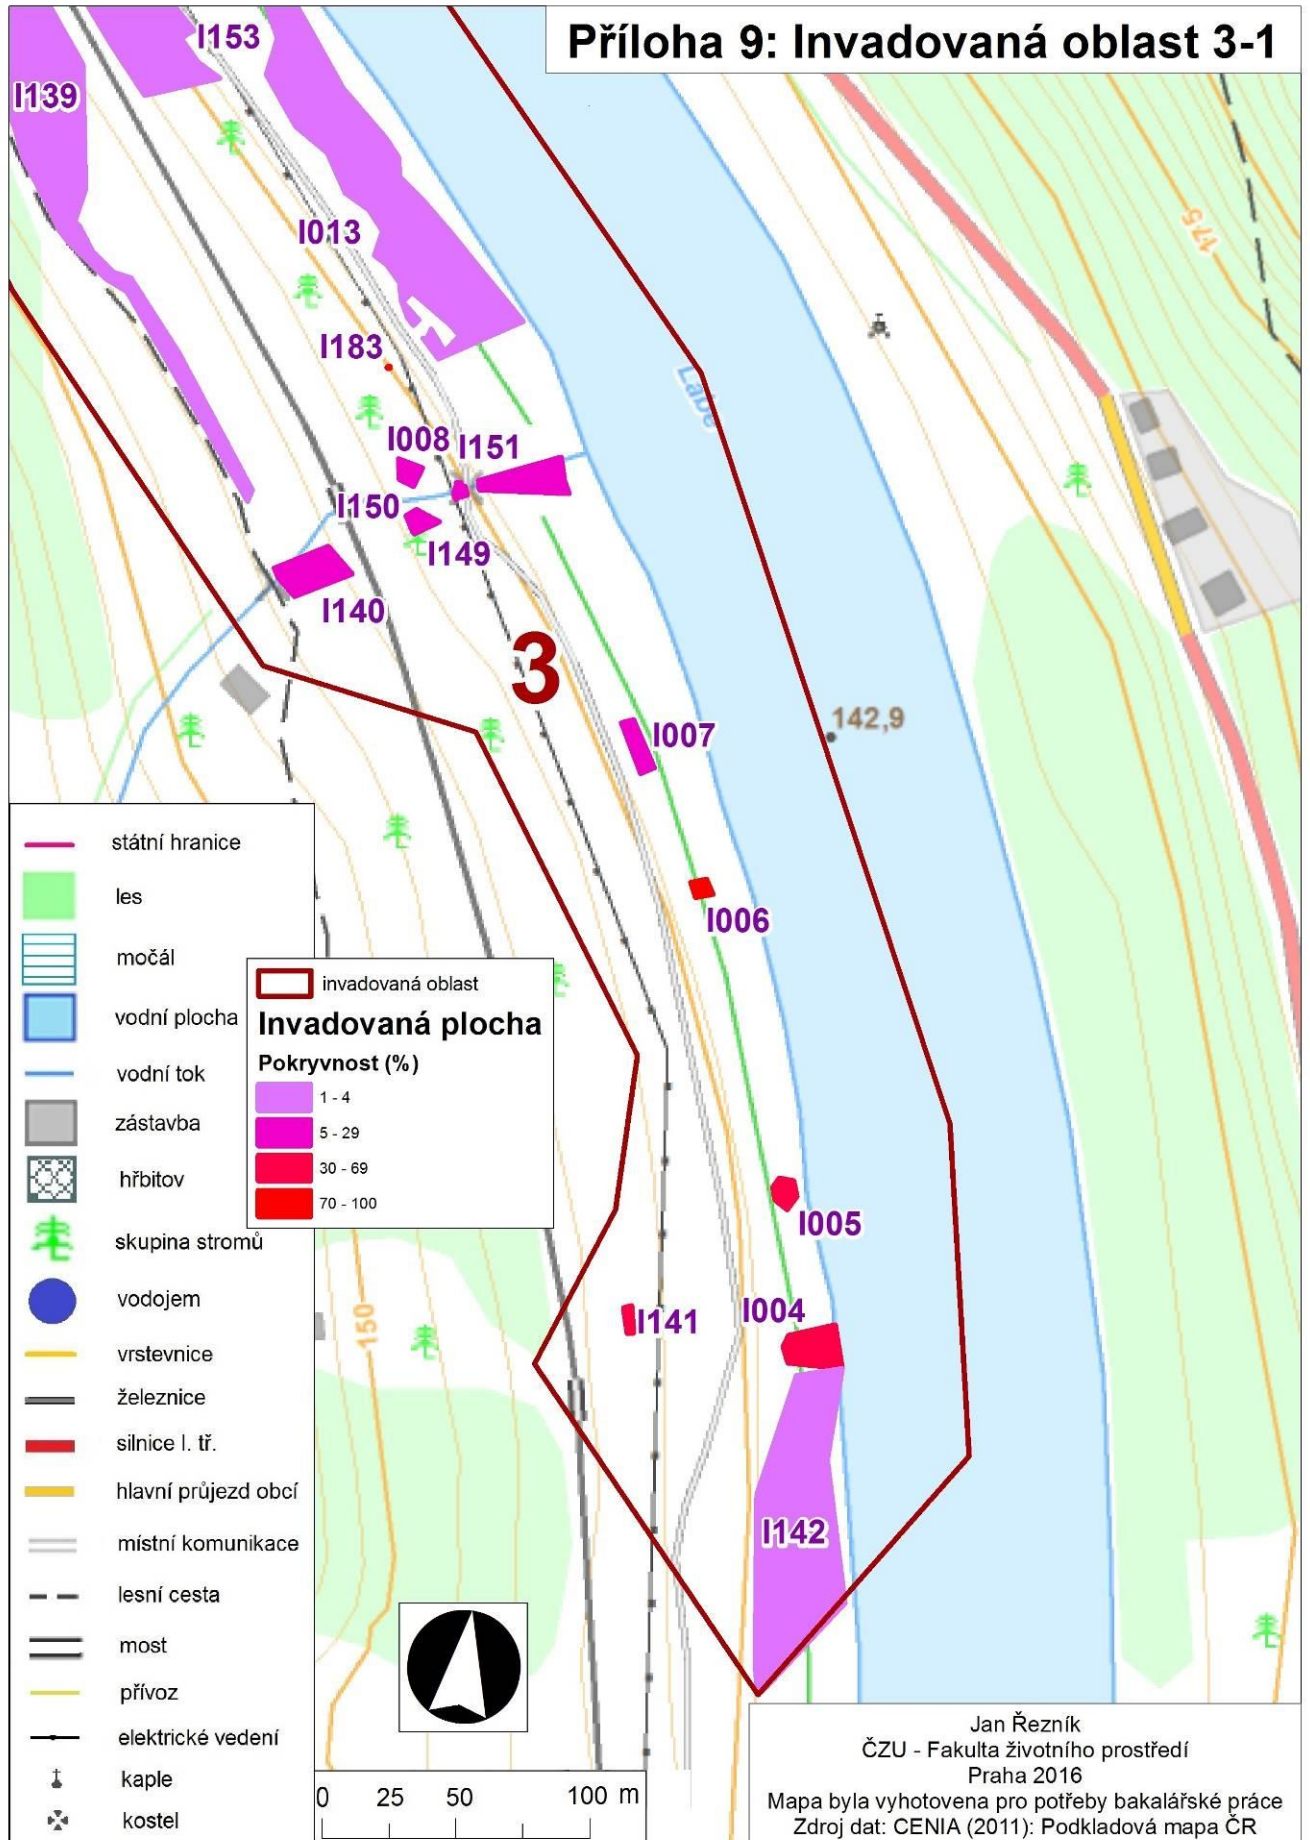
Příloha 9: Invadovaná oblast 3-1

I153
I139
I013
I183
I008
I151
I150
I149
I140
3
I007
142,9
I006
I005
I141
I004
I142
Labe
175
150

státní hranice
les
močál
vodní plocha
vodní tok
zástavba
hřbitov
skupina stromů
vodojem
vrstevnice
železnice
silnice I. tř.
hlavní průjezd obcí
místní komunikace
lesní cesta
most
přívoz
elektrické vedení
kaple
kostel

invadovaná oblast
Invadovaná plocha
Pokryvnost (%)
1 - 4
5 - 29
30 - 69
70 - 100

0 25 50 100 m

Jan Řezník
ČZU - Fakulta životního prostředí
Praha 2016
Mapa byla vyhotovena pro potřeby bakalářské práce
Zdroj dat: CENIA (2011): Podkladová mapa ČR